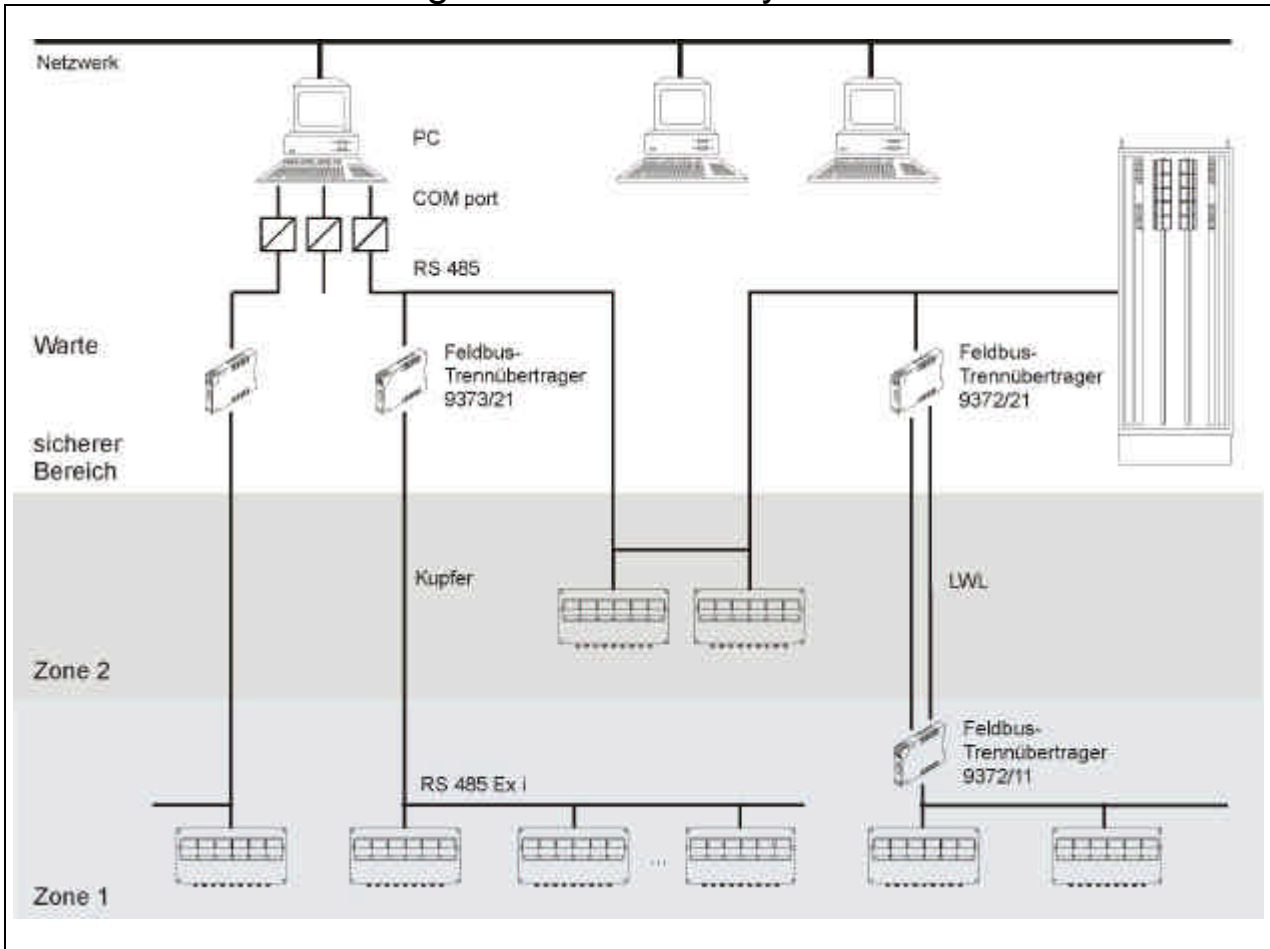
Netzwerk

PC

COM port

RS 485

Warte

Feldbus-Trennübertrager 9373/21

Feldbus-Trennübertrager 9372/21

sicherer Bereich

Kupfer

LWL

Zone 2

Feldbus-Trennübertrager 9372/11

RS 485 Ex i

...

Zone 1